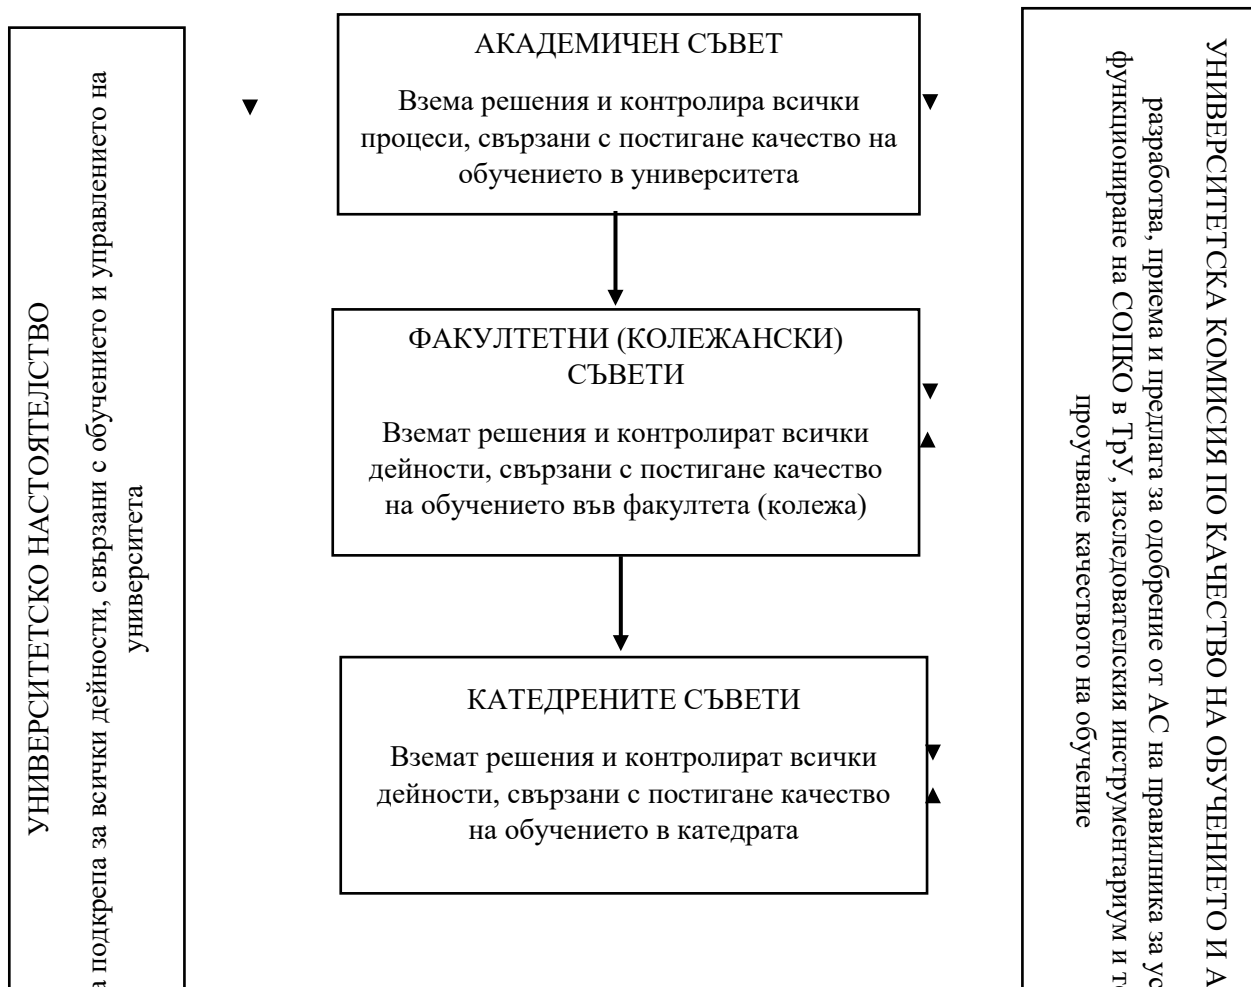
УНИВЕРСИТЕТСКО НАСТОЯТЕЛСТВО

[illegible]а подкрепа за всички дейности, свързани с обучението и управлението на университета

АКАДЕМИЧЕН СЪВЕТ

Взема решения и контролира всички процеси, свързани с постигане качество на обучението в университета

ФАКУЛТЕТНИ (КОЛЕЖАНСКИ) СЪВЕТИ

Вземат решения и контролират всички дейности, свързани с постигане качество на обучението във факултета (колежа)

КАТЕДРЕНИТЕ СЪВЕТИ

Вземат решения и контролират всички дейности, свързани с постигане качество на обучението в катедрата

УНИВЕРСИТЕТСКА КОМИСИЯ ПО КАЧЕСТВО НА ОБУЧЕНИЕТО И А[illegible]

разработва, приема и предлага за одобрение от АС на правилника за ус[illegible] функциониране на СОПКО в ТрУ, изследователския инструментариум и т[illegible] проучване качеството на обучение